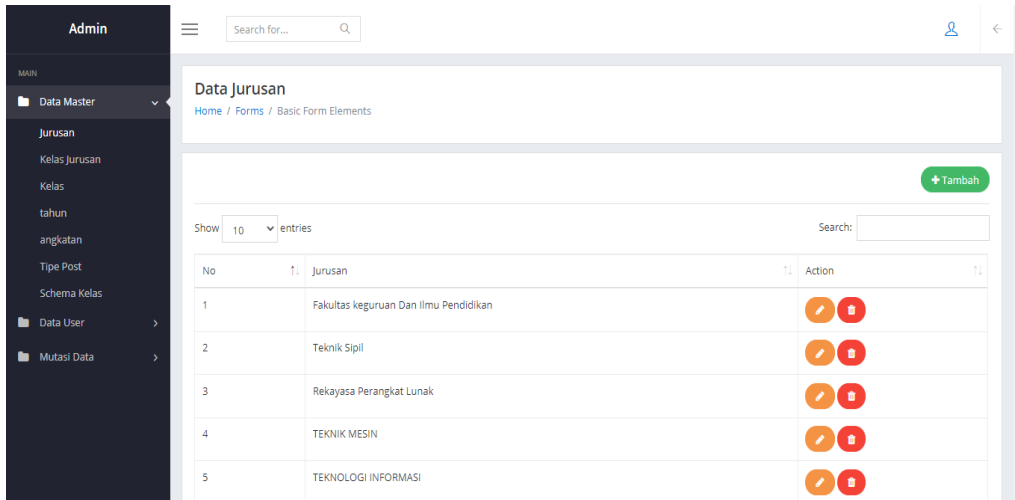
Admin

MAIN

Data Master

Jurusan

Kelas Jurusan

Kelas

tahun

angkatan

Tipe Post

Schema Kelas

Data User

Mutasi Data

Search for...

Data Jurusan

Home / Forms / Basic Form Elements

+ Tambah

Show 10 entries

Search:

| No | Jurusan | Action |
|---|---|---|
| 1 | Fakultas keguruan Dan Ilmu Pendidikan | |
| 2 | Teknik Sipil | |
| 3 | Rekayasa Perangkat Lunak | |
| 4 | TEKNIK MESIN | |
| 5 | TEKNOLOGI INFORMASI | |